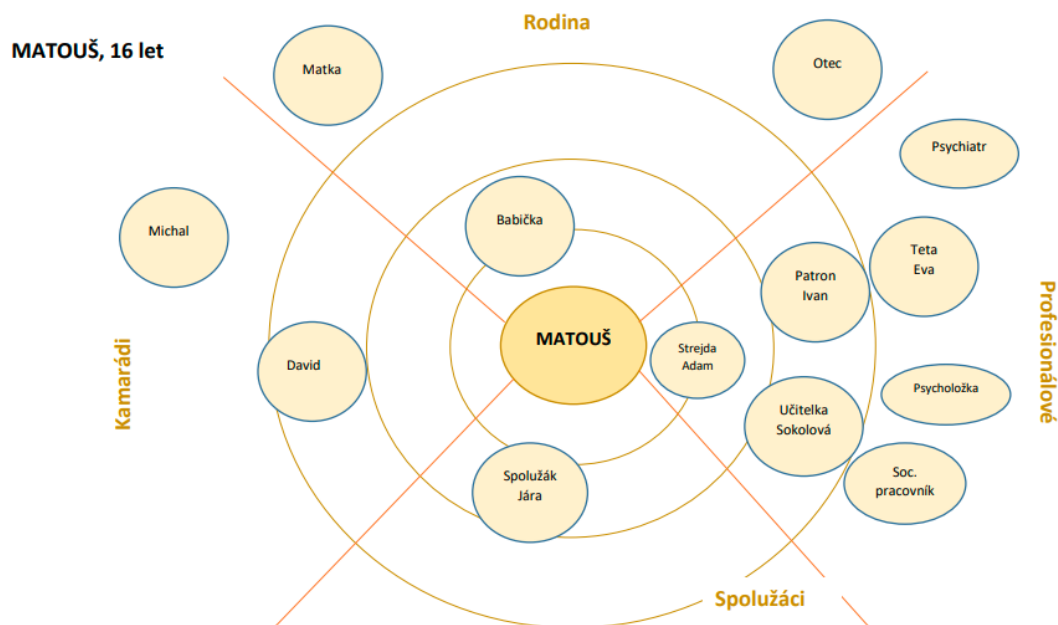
MATOUŠ, 16 let

Rodina

Matka

Otec

Psychiatr

Michal

Babička

Teta
Eva

Patron
Ivan

Profesionálové

Kamarádi

David

MATOUŠ

Strejda
Adam

Psycholožka

Učitelka
Sokolová

Soc.
pracovník

Spolužák
Jára

Spolužáci